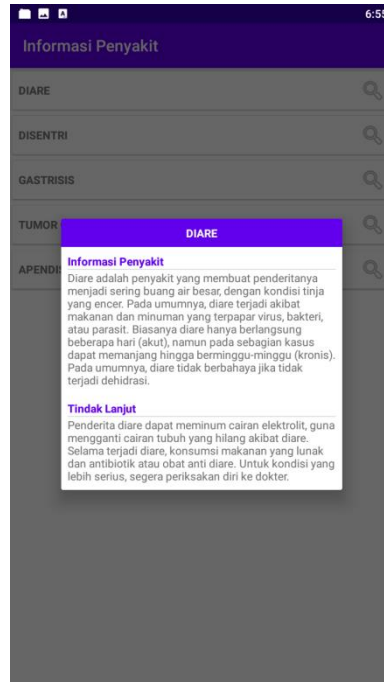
6:5

Informasi Penyakit

DIARE

DISENTRI

GASTRISIS

TUMOR

APENDI

DIARE

Informasi Penyakit

Diare adalah penyakit yang membuat penderitanya menjadi sering buang air besar, dengan kondisi tinja yang encer. Pada umumnya, diare terjadi akibat makanan dan minuman yang terpapar virus, bakteri, atau parasit. Biasanya diare hanya berlangsung beberapa hari (akut), namun pada sebagian kasus dapat memanjang hingga berminggu-minggu (kronis). Pada umumnya, diare tidak berbahaya jika tidak terjadi dehidrasi.

Tindak Lanjut

Penderita diare dapat meminum cairan elektrolit, guna mengganti cairan tubuh yang hilang akibat diare. Selama terjadi diare, konsumsi makanan yang lunak dan antibiotik atau obat anti diare. Untuk kondisi yang lebih serius, segera periksakan diri ke dokter.